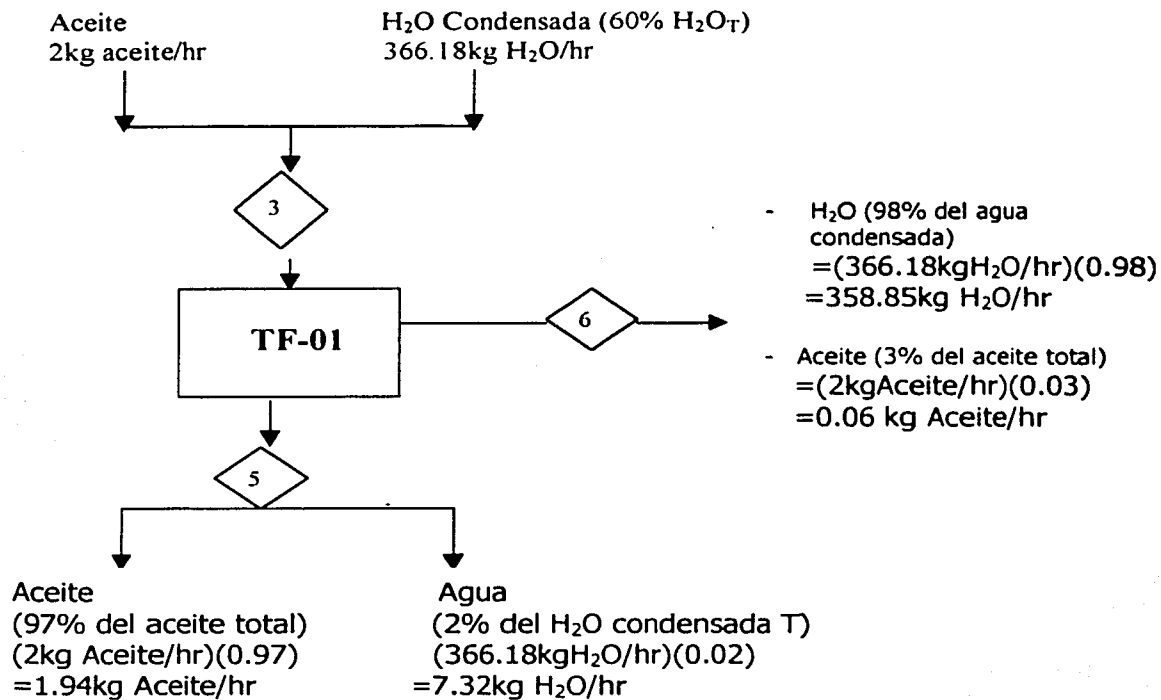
Aceite
2kg aceite/hr

$H_2O$ Condensada (60% $H_2O_T$)
366.18kg $H_2O$/hr

3

TF-01

6

- $H_2O$ (98% del agua condensada)
=(366.18kg$H_2O$/hr)(0.98)
=358.85kg $H_2O$/hr

- Aceite (3% del aceite total)
=(2kgAceite/hr)(0.03)
=0.06 kg Aceite/hr

5

Aceite
(97% del aceite total)
(2kg Aceite/hr)(0.97)
=1.94kg Aceite/hr

Agua
(2% del $H_2O$ condensada T)
(366.18kg$H_2O$/hr)(0.02)
=7.32kg $H_2O$/hr